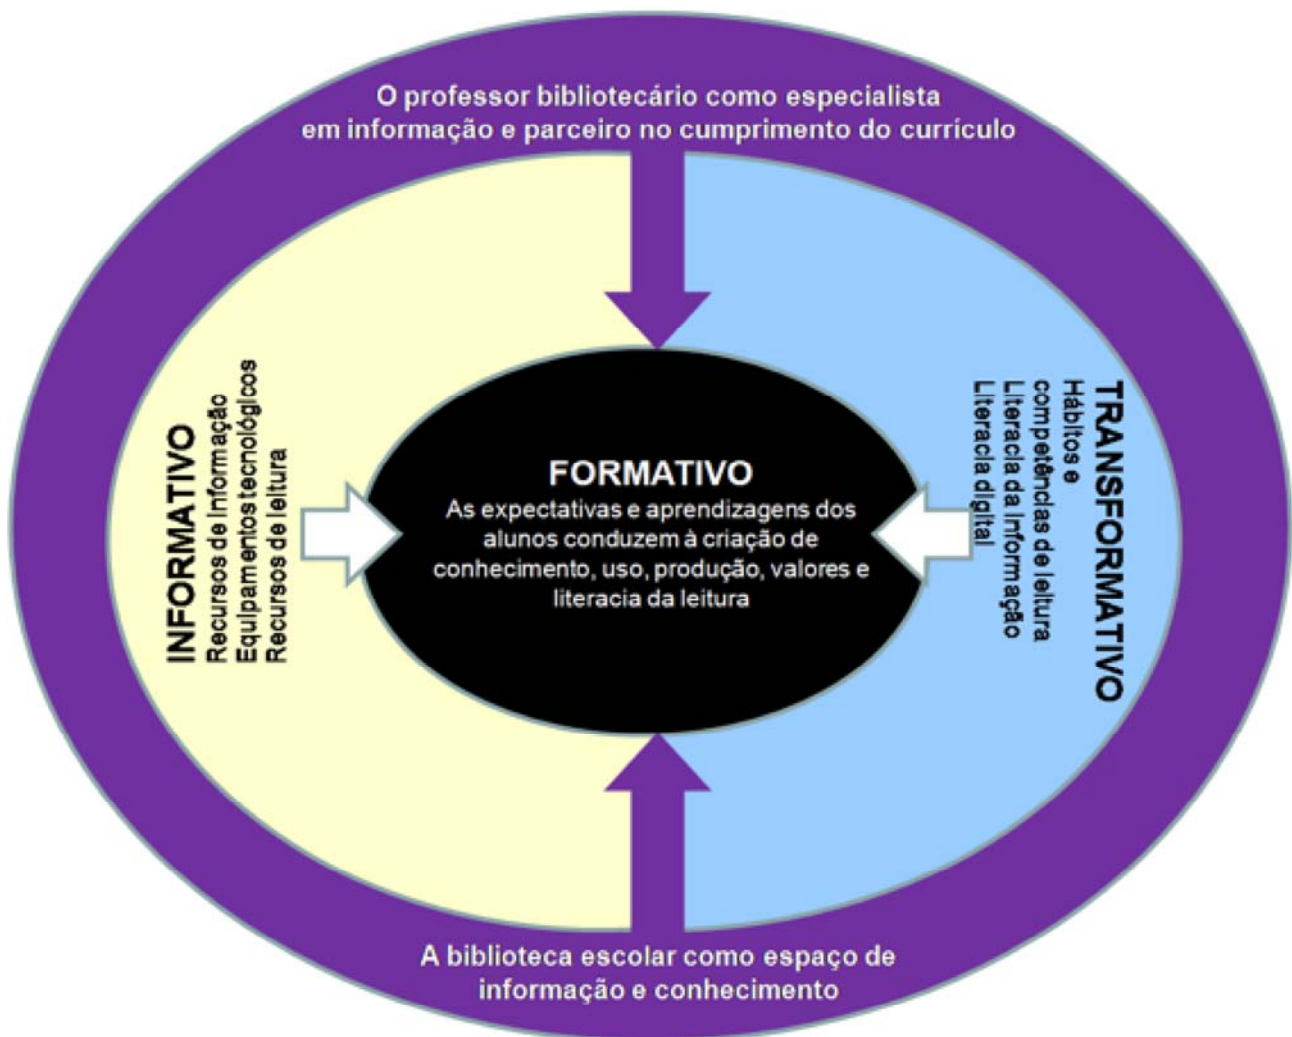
O professor bibliotecário como especialista em informação e parceiro no cumprimento do currículo

INFORMATIVO
Recursos de Informação
Equipamentos tecnológicos
Recursos de leitura

FORMATIVO
As expectativas e aprendizagens dos alunos conduzem à criação de conhecimento, uso, produção, valores e literacia da leitura

TRANSFORMATIVO
Hábitos e competências de leitura
Literacia da informação
Literacia digital

A biblioteca escolar como espaço de informação e conhecimento